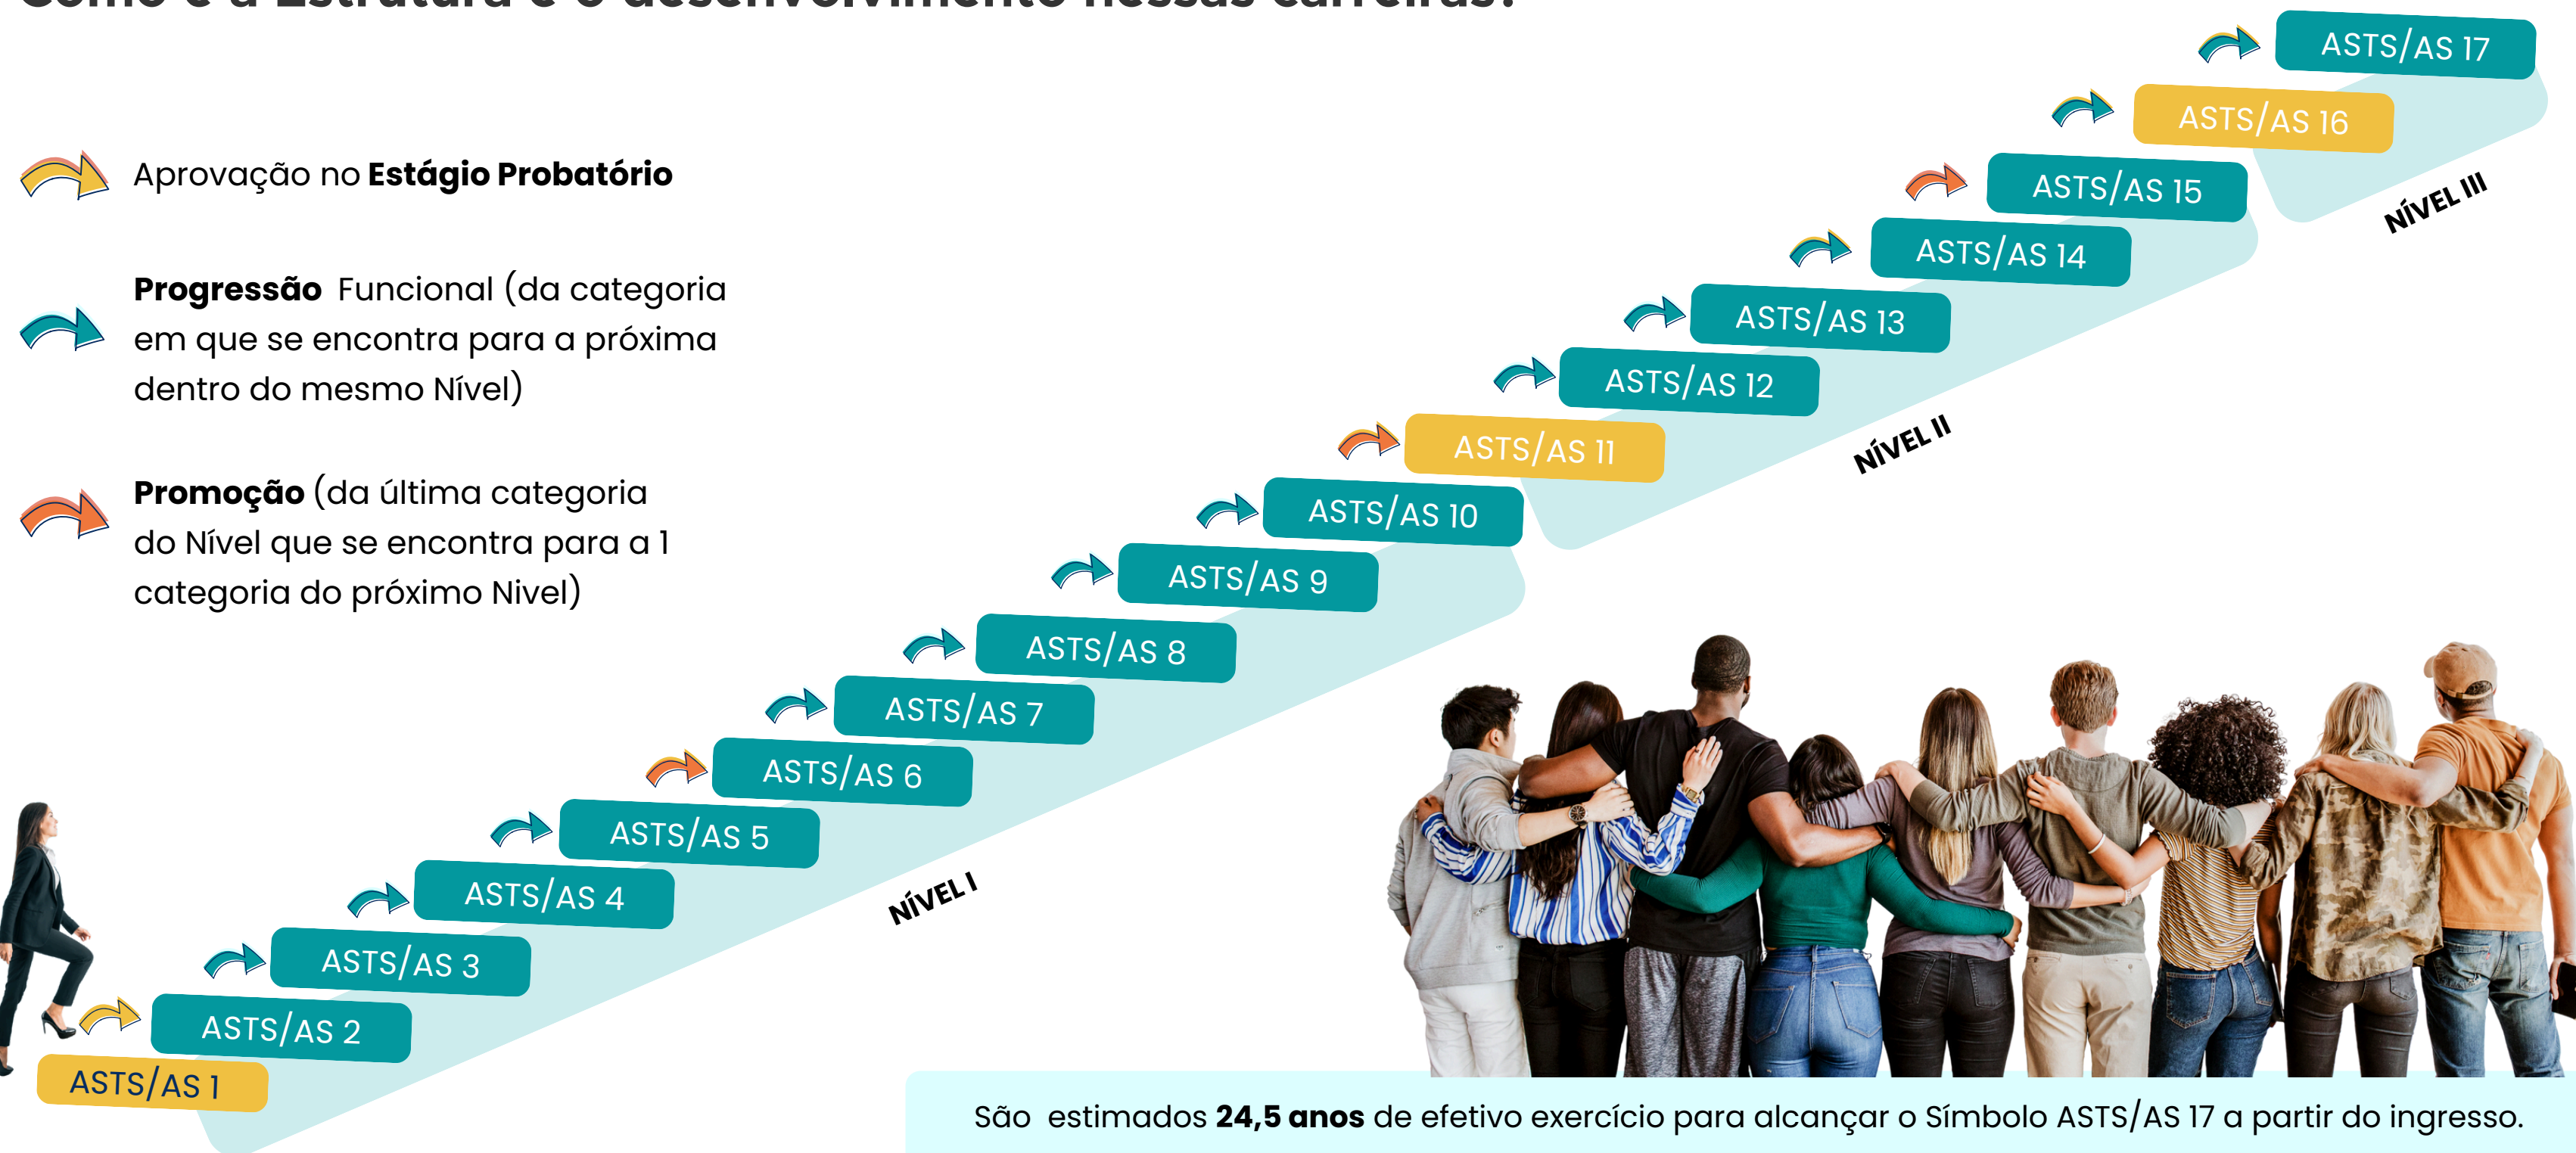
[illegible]

Aprovação no **Estágio Probatório**

**Progressão** Funcional (da categoria em que se encontra para a próxima dentro do mesmo Nível)

**Promoção** (da última categoria do Nível que se encontra para a 1 categoria do próximo Nivel)

ASTS/AS 17

ASTS/AS 16

ASTS/AS 15

NÍVEL III

ASTS/AS 14

ASTS/AS 13

ASTS/AS 12

ASTS/AS 11

NÍVEL II

ASTS/AS 10

ASTS/AS 9

ASTS/AS 8

ASTS/AS 7

ASTS/AS 6

ASTS/AS 5

ASTS/AS 4

NÍVEL I

ASTS/AS 3

ASTS/AS 2

ASTS/AS 1

São estimados **24,5 anos** de efetivo exercício para alcançar o Símbolo ASTS/AS 17 a partir do ingresso.